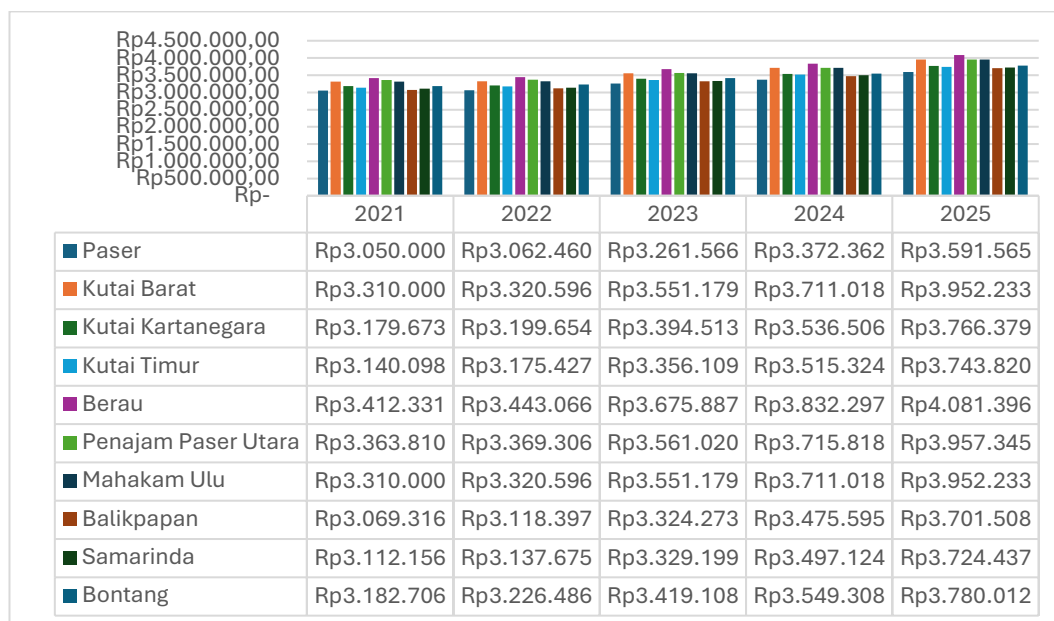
Rp4.500.000,00
Rp4.000.000,00
Rp3.500.000,00
Rp3.000.000,00
Rp2.500.000,00
Rp2.000.000,00
Rp1.500.000,00
Rp1.000.000,00
Rp500.000,00
Rp-

| | 2021 | 2022 | 2023 | 2024 | 2025 |
|---|---|---|---|---|---|
| Paser | Rp3.050.000 | Rp3.062.460 | Rp3.261.566 | Rp3.372.362 | Rp3.591.565 |
| Kutai Barat | Rp3.310.000 | Rp3.320.596 | Rp3.551.179 | Rp3.711.018 | Rp3.952.233 |
| Kutai Kartanegara | Rp3.179.673 | Rp3.199.654 | Rp3.394.513 | Rp3.536.506 | Rp3.766.379 |
| Kutai Timur | Rp3.140.098 | Rp3.175.427 | Rp3.356.109 | Rp3.515.324 | Rp3.743.820 |
| Berau | Rp3.412.331 | Rp3.443.066 | Rp3.675.887 | Rp3.832.297 | Rp4.081.396 |
| Penajam Paser Utara | Rp3.363.810 | Rp3.369.306 | Rp3.561.020 | Rp3.715.818 | Rp3.957.345 |
| Mahakam Ulu | Rp3.310.000 | Rp3.320.596 | Rp3.551.179 | Rp3.711.018 | Rp3.952.233 |
| Balikpapan | Rp3.069.316 | Rp3.118.397 | Rp3.324.273 | Rp3.475.595 | Rp3.701.508 |
| Samarinda | Rp3.112.156 | Rp3.137.675 | Rp3.329.199 | Rp3.497.124 | Rp3.724.437 |
| Bontang | Rp3.182.706 | Rp3.226.486 | Rp3.419.108 | Rp3.549.308 | Rp3.780.012 |